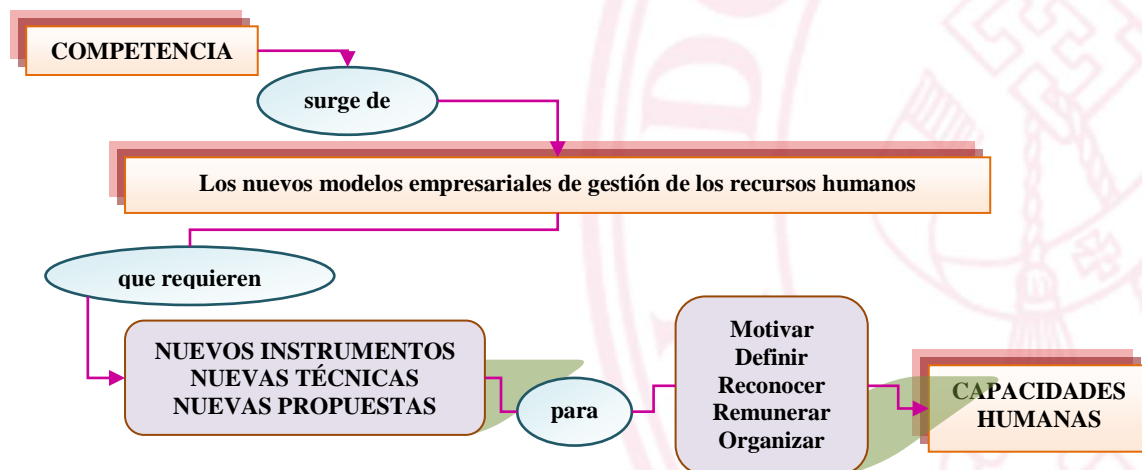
COMPETENCIA

surge de

Los nuevos modelos empresariales de gestión de los recursos humanos

que requieren

NUEVOS INSTRUMENTOS
NUEVAS TÉCNICAS
NUEVAS PROPUESTAS

para

Motivar
Definir
Reconocer
Remunerar
Organizar

CAPACIDADES HUMANAS